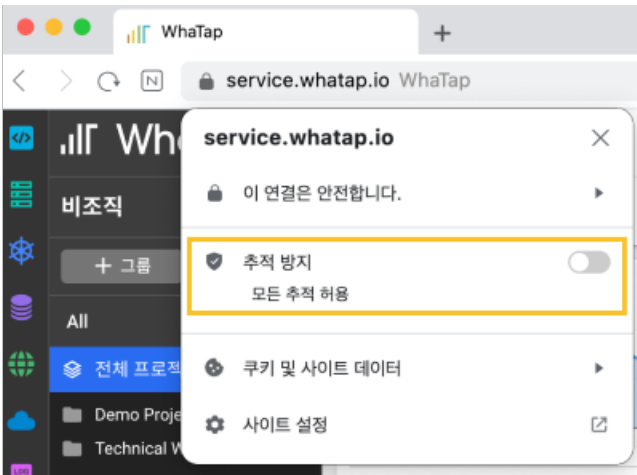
WhaTap

+

service.whatap.io WhaTap

Wh

비조직

+ 그룹

All

전체 프로젝

Demo Proje

Technical W

service.whatap.io

이 연결은 안전합니다.

추적 방지

모든 추적 허용

쿠키 및 사이트 데이터

사이트 설정